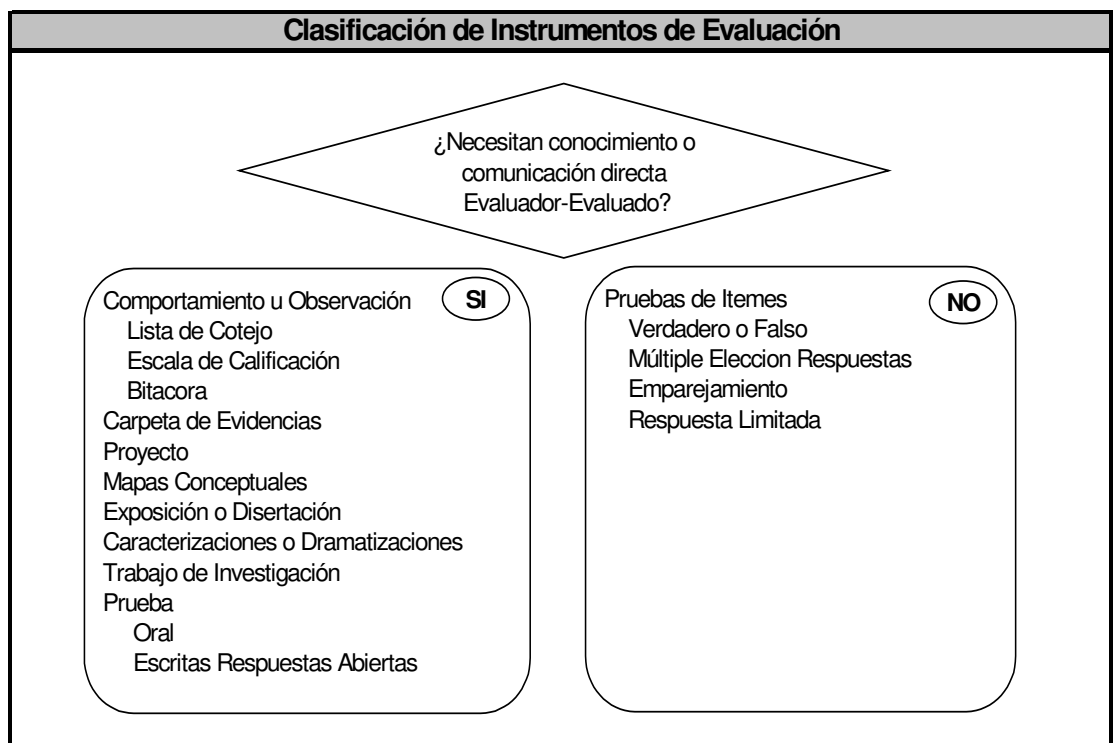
Clasificación de Instrumentos de Evaluación

¿Necesitan conocimiento o comunicación directa Evaluador-Evaluado?

SI

Comportamiento u Observación
Lista de Cotejo
Escala de Calificación
Bitacora
Carpeta de Evidencias
Proyecto
Mapas Conceptuales
Exposición o Disertación
Caracterizaciones o Dramatizaciones
Trabajo de Investigación
Prueba
Oral
Escritas Respuestas Abiertas

NO

Pruebas de Items
Verdadero o Falso
Múltiple Eleccion Respuestas
Emparejamiento
Respuesta Limitada